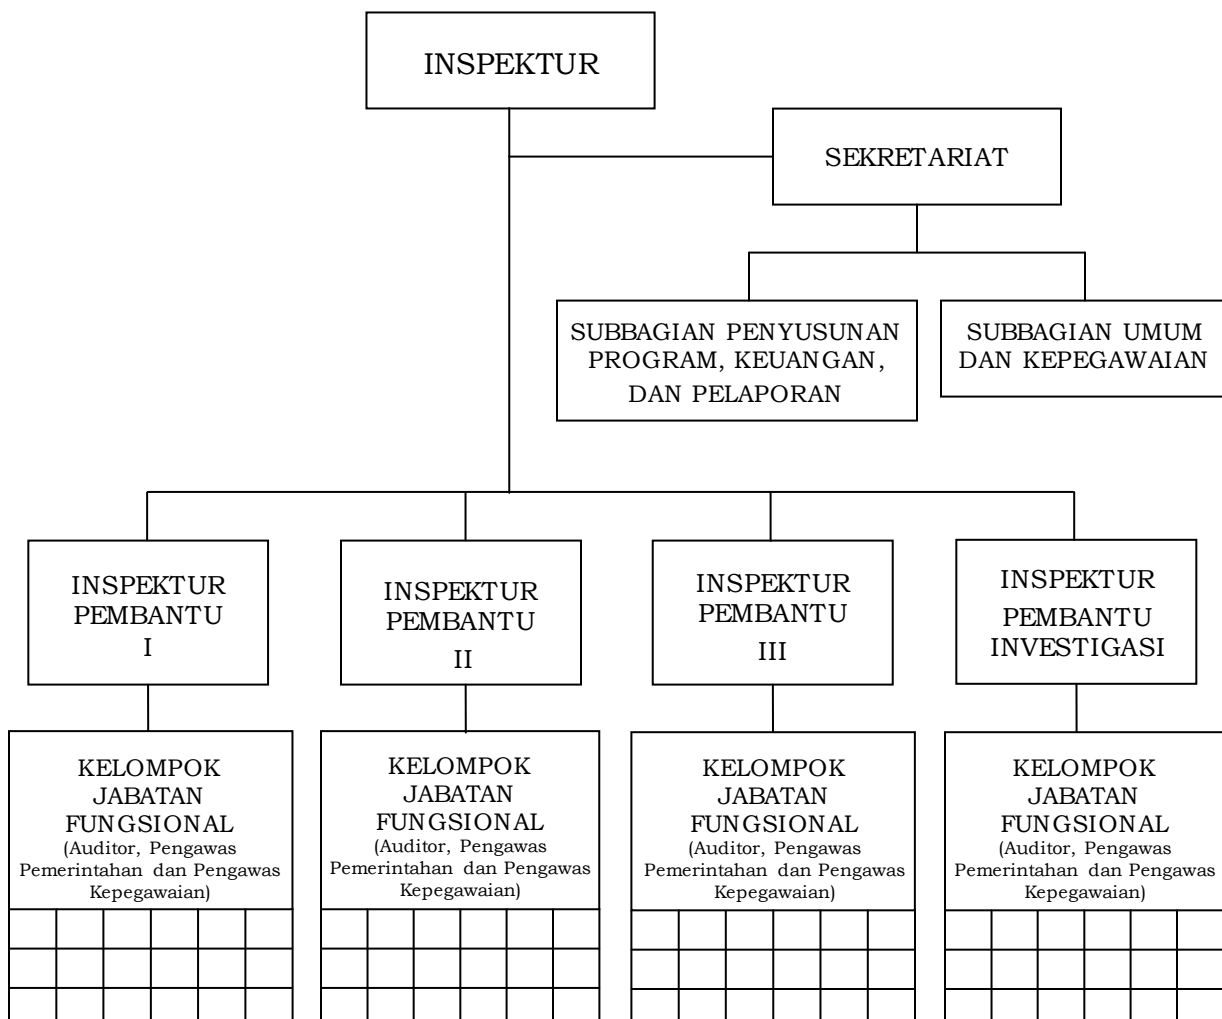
INSPEKTUR

SEKRETARIAT

SUBBAGIAN PENYUSUNAN PROGRAM, KEUANGAN, DAN PELAPORAN

SUBBAGIAN UMUM DAN KEPEGAWAIAN

INSPEKTUR PEMBANTU I

INSPEKTUR PEMBANTU II

INSPEKTUR PEMBANTU III

INSPEKTUR PEMBANTU INVESTIGASI

KELOMPOK JABATAN FUNGSIONAL (Auditor, Pengawas Pemerintahan dan Pengawas Kepegawaian)

KELOMPOK JABATAN FUNGSIONAL (Auditor, Pengawas Pemerintahan dan Pengawas Kepegawaian)

KELOMPOK JABATAN FUNGSIONAL (Auditor, Pengawas Pemerintahan dan Pengawas Kepegawaian)

KELOMPOK JABATAN FUNGSIONAL (Auditor, Pengawas Pemerintahan dan Pengawas Kepegawaian)